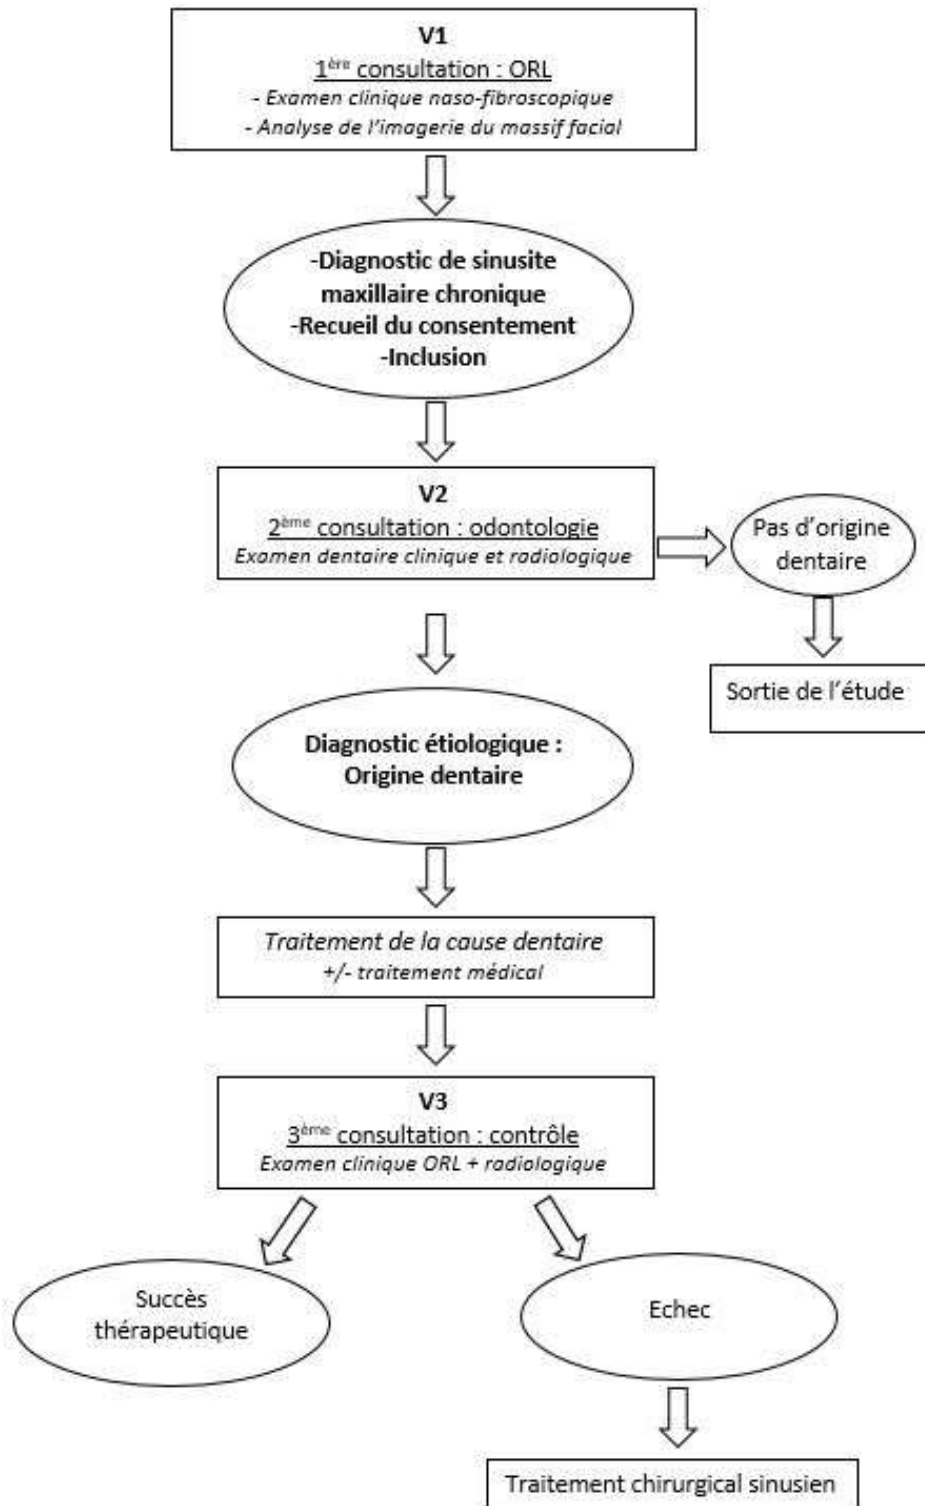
V1
1$^{ère}$ consultation : ORL
- Examen clinique naso-fibroscopique
- Analyse de l'imagerie du massif facial

-Diagnostic de sinusite maxillaire chronique
-Recueil du consentement
-Inclusion

V2
2$^{ème}$ consultation : odontologie
Examen dentaire clinique et radiologique

Pas d'origine dentaire

Sortie de l'étude

Diagnostic étiologique :
Origine dentaire

Traitement de la cause dentaire
+/- traitement médical

V3
3$^{ème}$ consultation : contrôle
Examen clinique ORL + radiologique

Succès thérapeutique

Echec

Traitement chirurgical sinusien